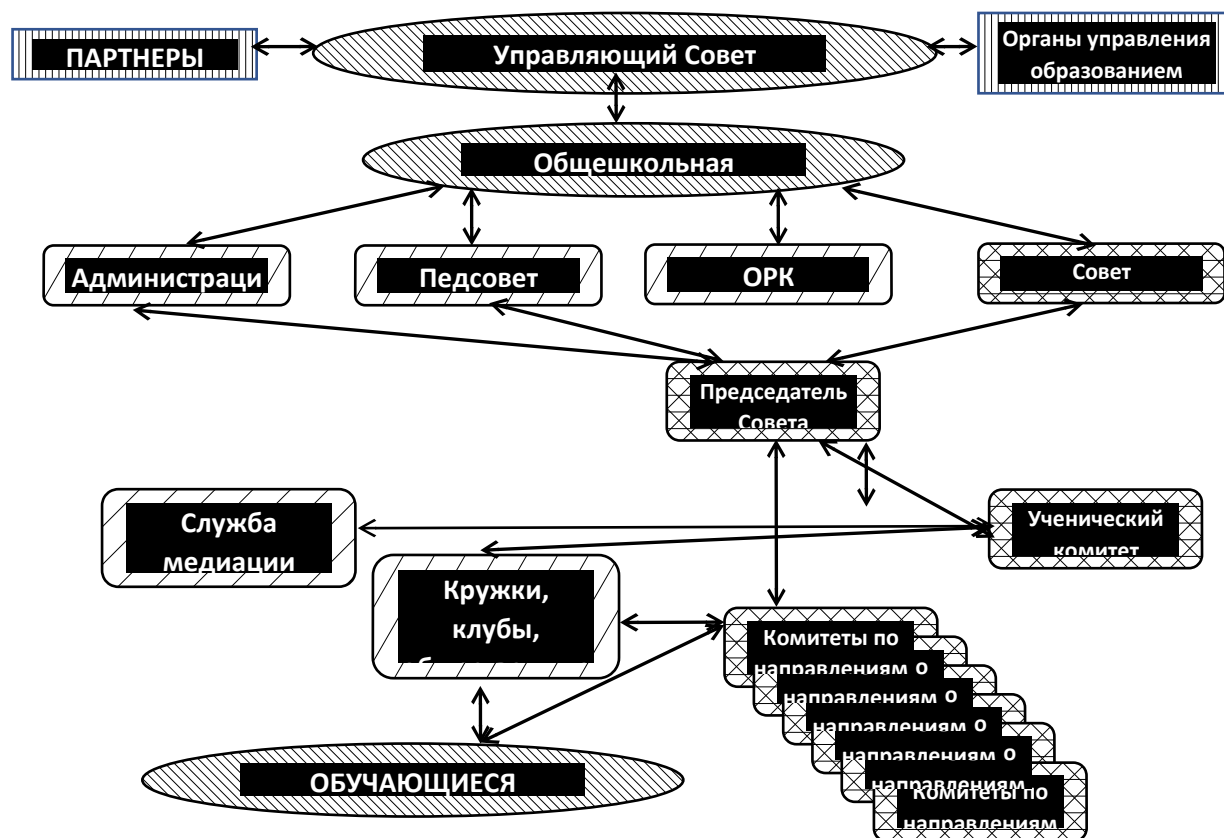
ПАРТНЕРЫ

Управляющий Совет

Органы управления образованием

Общешкольная

Администраци

Педсовет

ОРК

Совет

Председатель Совета

Служба медиации

Ученический комитет

Кружки, клубы,

Комитеты по направлениям о

направлениям о

направлениям о

направлениям о

направлениям

Комитеты по направлениям

ОБУЧАЮЩИЕСЯ